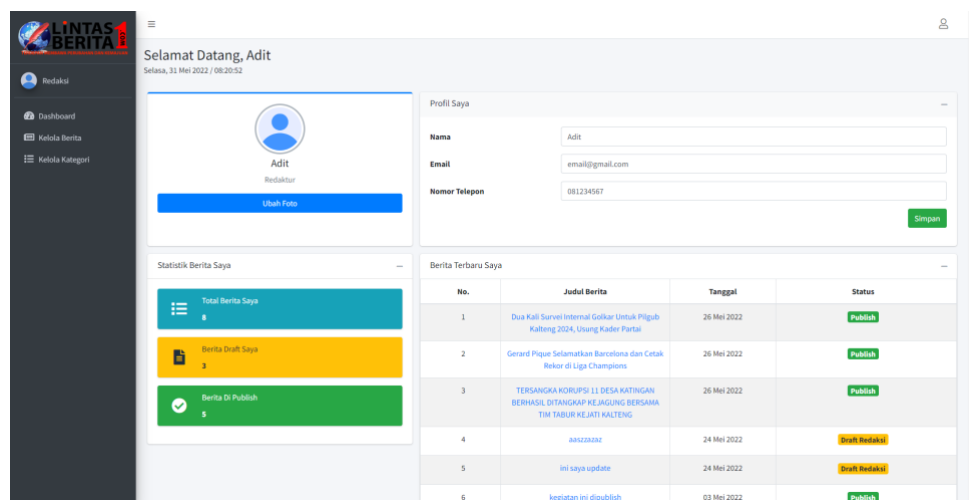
LINTAS BERITA 1

Redaksi

Dashboard
Kelola Berita
Kelola Kategori

Selamat Datang, Adit
Selasa, 31 Mei 2022 / 08:20:52

Adit
Redaktur
Ubah Foto

Profil Saya

Nama | Adit
Email | email@gmail.com
Nomor Telepon | 081234567

Simpan

Statistik Berita Saya

Total Berita Saya
8

Berita Draft Saya
3

Berita Di Publish
5

Berita Terbaru Saya

| No. | Judul Berita | Tanggal | Status |
|---|---|---|---|
| 1 | Dua Kali Survei Internal Golkar Untuk Pilgub Kalteng 2024, Usung Kader Partai | 26 Mei 2022 | Publish |
| 2 | Gerard Pique Selamatkan Barcelona dan Cetak Rekor di Liga Champions | 26 Mei 2022 | Publish |
| 3 | TERSANGKA KORUPSI 11 DESA KATINGAN BERHASIL DITANGKAP KEJAGUNG BERSAMA TIM TABUR KEJATI KALTENG | 26 Mei 2022 | Publish |
| 4 | aaszzazaz | 24 Mei 2022 | Draft Redaksi |
| 5 | ini saya update | 24 Mei 2022 | Draft Redaksi |
| 6 | kegiatan ini dipublish | 03 Mei 2022 | Publish |